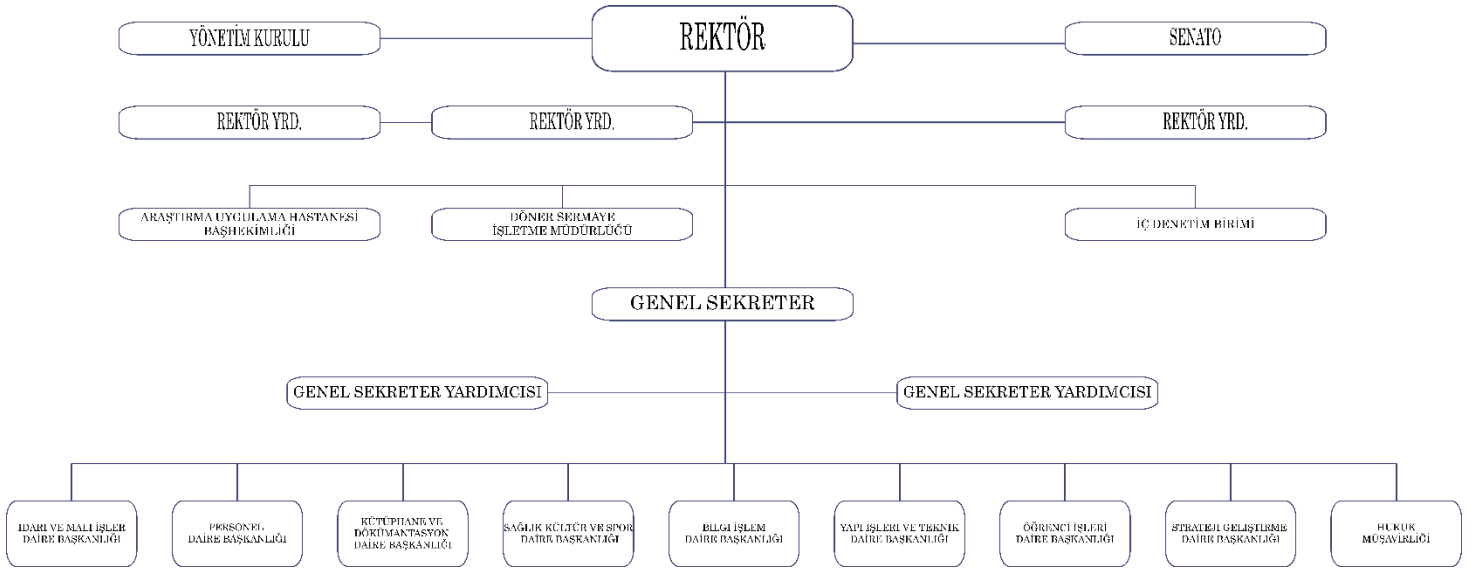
YÖNETİM KURULU

REKTÖR

SENATO

REKTÖR YRD.

REKTÖR YRD.

REKTÖR YRD.

ARAŞTIRMA UYGULAMA HASTANESİ BAŞHEKİMLİĞİ

DÖNER SERMAYE İŞLETME MÜDÜRLÜĞÜ

İÇ DENETİM BİRİMİ

GENEL SEKRETER

GENEL SEKRETER YARDIMCISI

GENEL SEKRETER YARDIMCISI

İDARİ VE MALİ İŞLER DAİRE BAŞKANLIĞI

PERSONEL DAİRE BAŞKANLIĞI

KÜTÜPHANE VE DÖKÜMANTASYON DAİRE BAŞKANLIĞI

SAĞLIK KÜLTÜR VE SPOR DAİRE BAŞKANLIĞI

BİLGİ İŞLEM DAİRE BAŞKANLIĞI

YAPI İŞLERİ VE TEKNİK DAİRE BAŞKANLIĞI

ÖĞRENCİ İŞLERİ DAİRE BAŞKANLIĞI

STRATEJİ GELİŞTİRME DAİRE BAŞKANLIĞI

HUKUK MÜŞAVİRLİĞİ